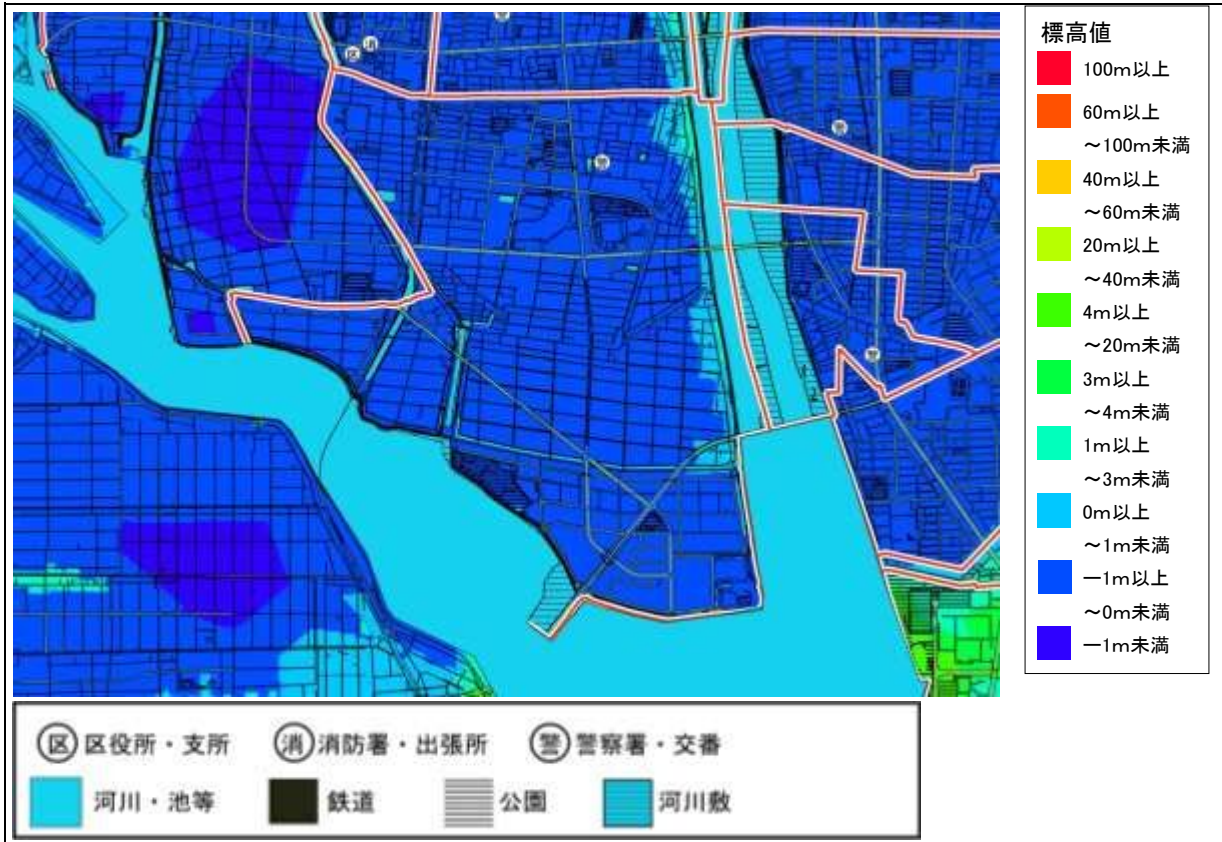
標高値

100m以上

60m以上 ～100m未満

40m以上 ～60m未満

20m以上 ～40m未満

4m以上 ～20m未満

3m以上 ～4m未満

1m以上 ～3m未満

0m以上 ～1m未満

ー1m以上 ～0m未満

ー1m未満

区 区役所・支所
消 消防署・出張所
警 警察署・交番
河川・池等
鉄道
公園
河川敷